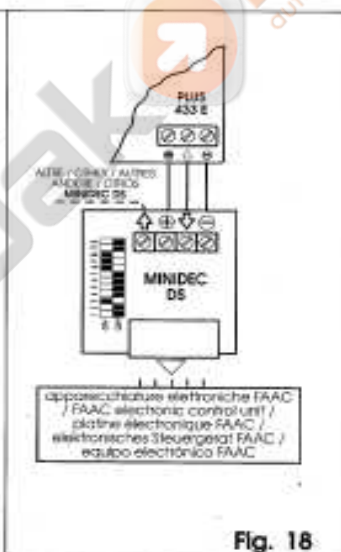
PLUS 433 E

ALTRE / OTHER / AUTRES ANDERE / OTROS MINIDEC DS

MINIDEC DS

apparecchiature elettroniche FAAC / FAAC electronic control unit / platine électronique FAAC / elektronisches Steuergerät FAAC / equipo electrónico FAAC

Fig. 18